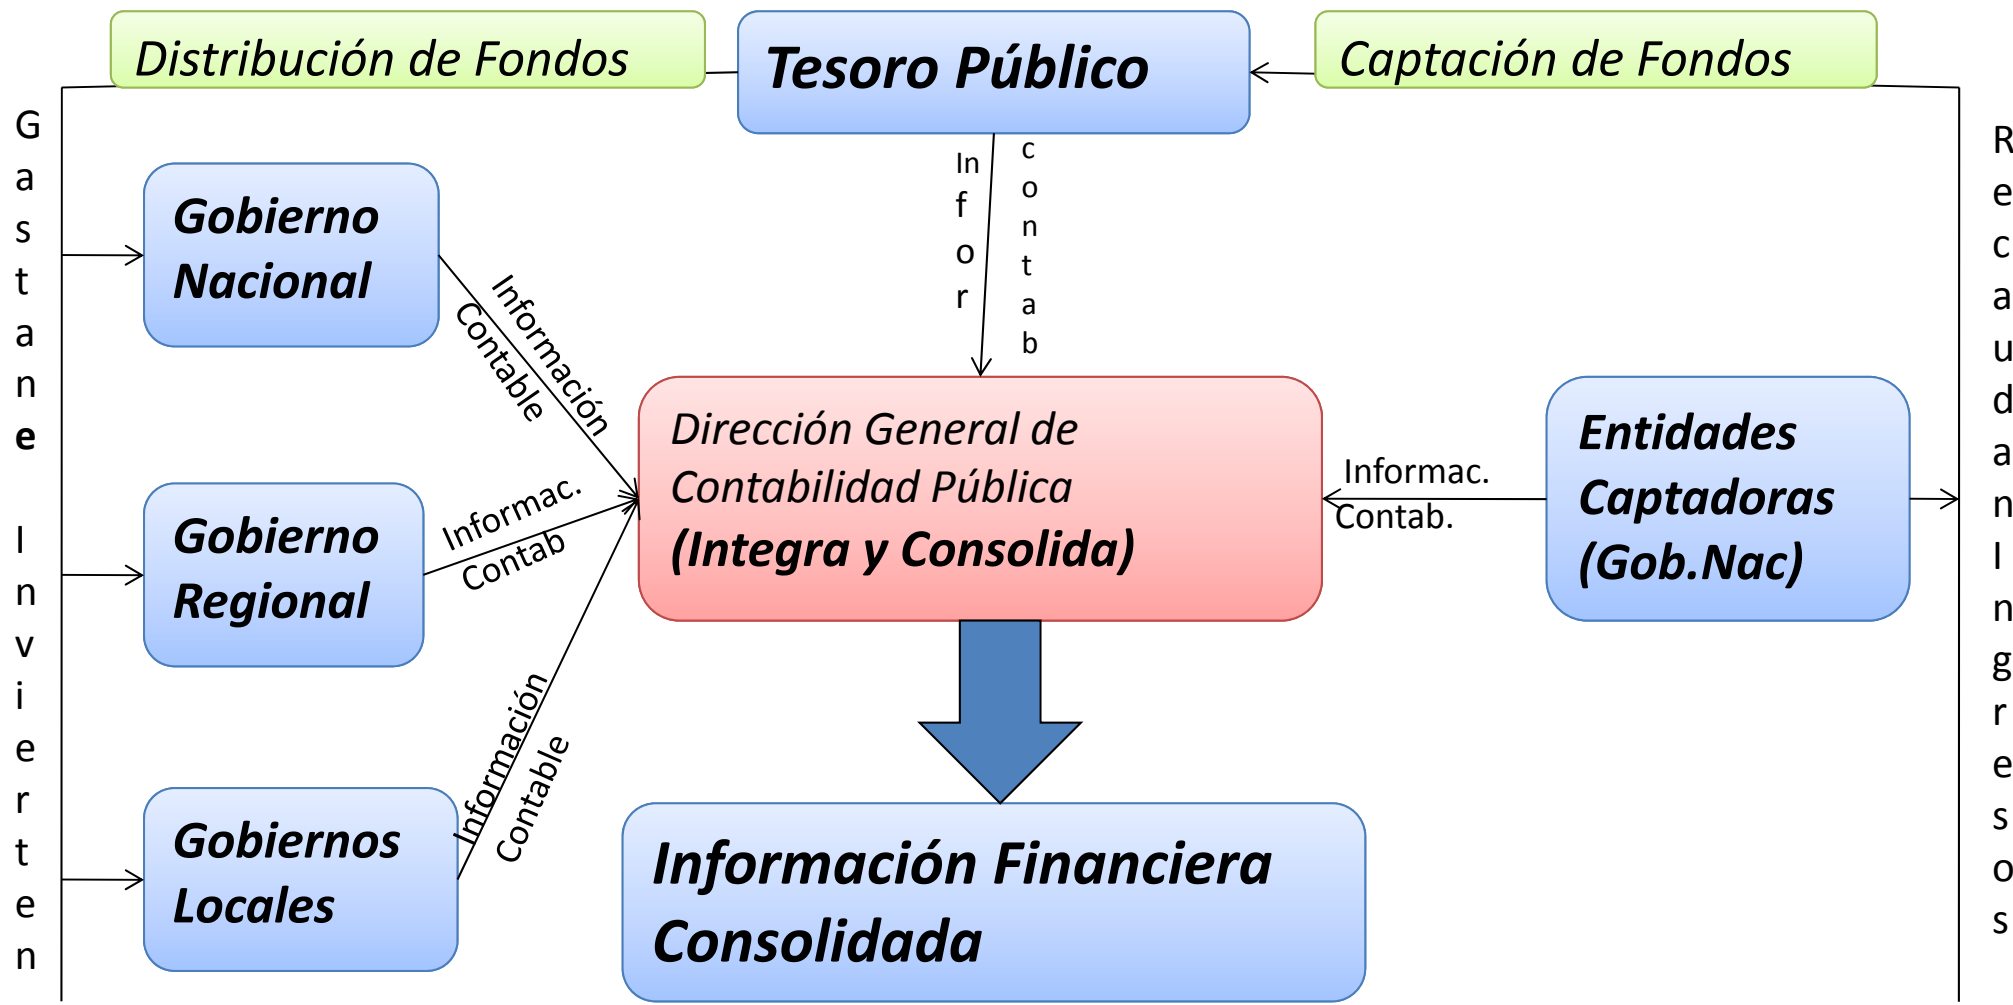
Distribución de Fondos

Tesoro Público

Captación de Fondos

Gastan e Invierten

Gobierno Nacional

Información Contable

Infor

contab

Gobierno Regional

Informac. Contab

Dirección General de Contabilidad Pública (Integra y Consolida)

Informac. Contab.

Entidades Captadoras (Gob.Nac)

Recaudan Ingresos

Gobiernos Locales

Información Contable

Información Financiera Consolidada